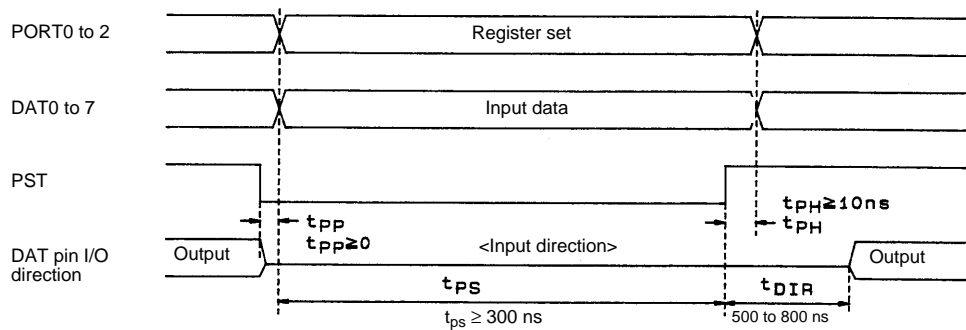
PORT0 to 2

Register set

DAT0 to 7

Input data

PST

$t_{PH} \geq 10ns$

$t_{PP}$

$t_{PH}$

$t_{PP} \geq 0$

DAT pin I/O direction

Output

<Input direction>

Output

$t_{PS}$

$t_{DIR}$

$t_{ps} \geq 300$ ns

500 to 800 ns